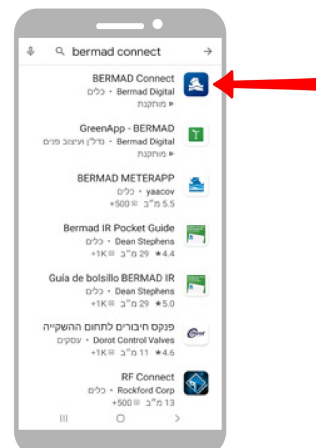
bermad connect

BERMAD Connect
כלים • Bermad Digital
מותקנת

GreenApp - BERMAD
נדל"ן ועיצוב פנים • Bermad Digital
מותקנת

BERMAD METERAPP
כלים • yaacov
5.5 מ"ב • +500

Bermad IR Pocket Guide
כלים • Dean Stephens
4.4★ • 29 מ"ב • +1K

Guía de bolsillo BERMAD IR
כלים • Dean Stephens
5.0★ • 29 מ"ב • +1K

פנקס חיבורים לתחום ההשקייה
עסקים • Dorot Control Valves
4.6★ • 11 מ"ב • +1K

RF Connect
כלים • Rockford Corp
13 מ"ב • +500